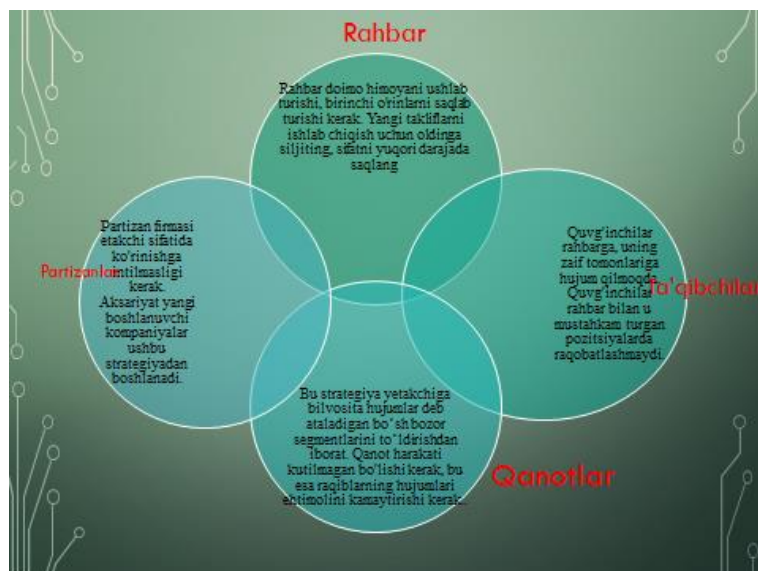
Rahbar

Rahbar doimo himoyani ushlab turishi, birinchi o'rinlarni saqlab turishi kerak. Yangi takliflarni ishlab chiqish uchun oldinga siljiting, sifatni yuqori darajada saqlang

Partizanlar

Partizan firmasi etakchi sifatida ko'rinishga intilmasligi kerak. Aksariyat yangi boshlanuvchi kompaniyalar ushbu strategiyadan boshlanadi.

Ta'qibchilar

Quvg'inchilar rahbarga, uning zaif tomonlariga hujum qilmoqda. Quvg'inchilar rahbar bilan u mustahkam turgan pozitsiyalarda raqobatlashmaydi.

Bu strategiya yetakchiga bilvosita hujumlar deb ataladigan bo'sh bozor segmentlarini to'ldirishdan iborat. Qanot harakati kutilmagan bo'lishi kerak, bu esa raqiblarning hujumlari ehtimolini kamaytirishi kerak.

Qanotlar